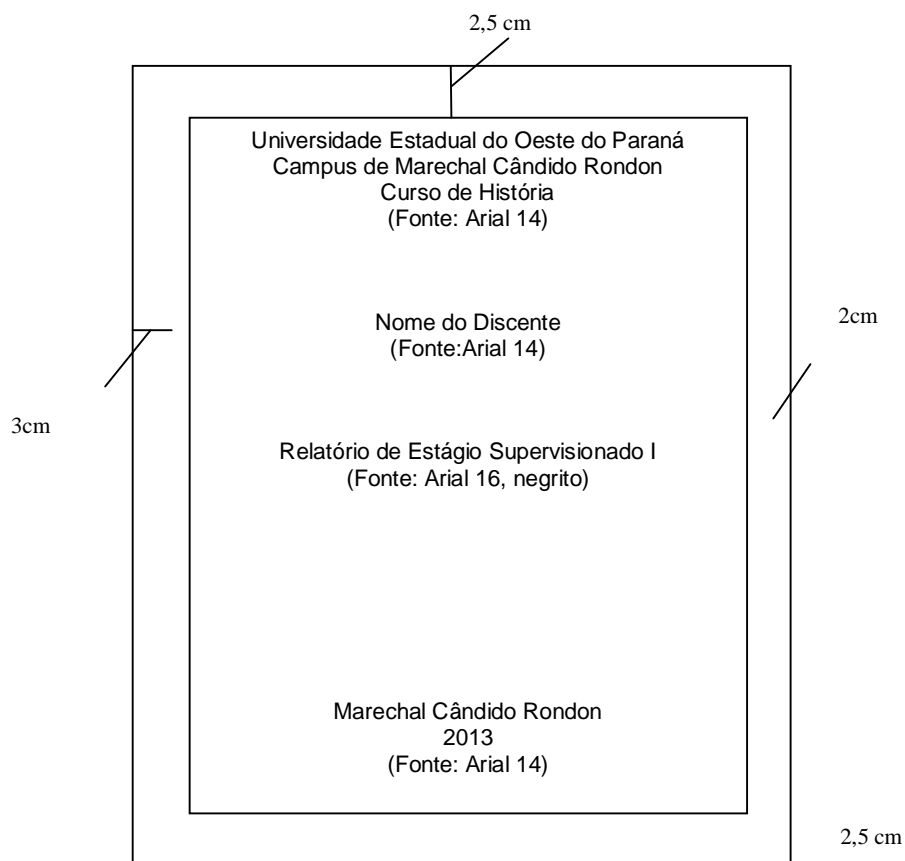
2,5 cm

Universidade Estadual do Oeste do Paraná
Campus de Marechal Cândido Rondon
Curso de História
(Fonte: Arial 14)

2cm

Nome do Discente
(Fonte:Arial 14)

3cm

Relatório de Estágio Supervisionado I
(Fonte: Arial 16, negrito)

Marechal Cândido Rondon
2013
(Fonte: Arial 14)

2,5 cm